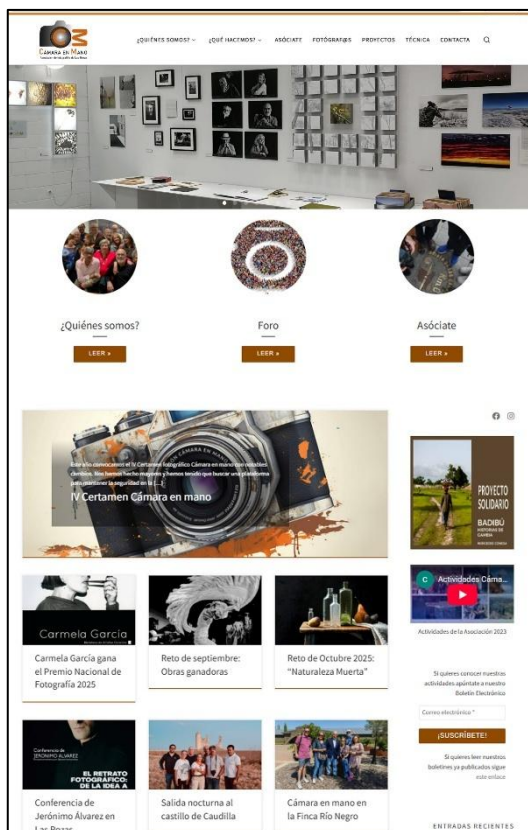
CÁMARA EN MANO
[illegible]

¿QUIÉNES SOMOS? ⌄ ¿QUÉ HACEMOS? ⌄ ASÓCIATE FOTÓGRAFOS PROYECTOS TÉCNICA CONTACTA

¿Quiénes somos?
LEER »

Foro
LEER »

Asóciate
LEER »

CÁMARA EN MANO
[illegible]
IV Certamen Cámara en mano

PROYECTO SOLIDARIO
BADIBÚ
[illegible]

Actividades Cáma...

Actividades de la Asociación 2023

Carmela García
Carmela García gana el Premio Nacional de Fotografía 2025

Reto de septiembre: Obras ganadoras

Reto de Octubre 2025: "Naturaleza Muerta"

Si quieres conocer nuestras actividades apúntate a nuestro Boletín Electrónico

Correo electrónico *

¡SUSCRÍBETE!

Si quieres leer nuestros boletines ya publicados sigue este enlace

Conferencia de JERÓNIMO ÁLVAREZ
EL RETRATO FOTOGRÁFICO: DE LA IDEA A
Conferencia de Jerónimo Álvarez en Las Rozas

Salida nocturna al castillo de Caudilla

Cámara en mano en la Finca Río Negro

ENTRADAS RECIENTES